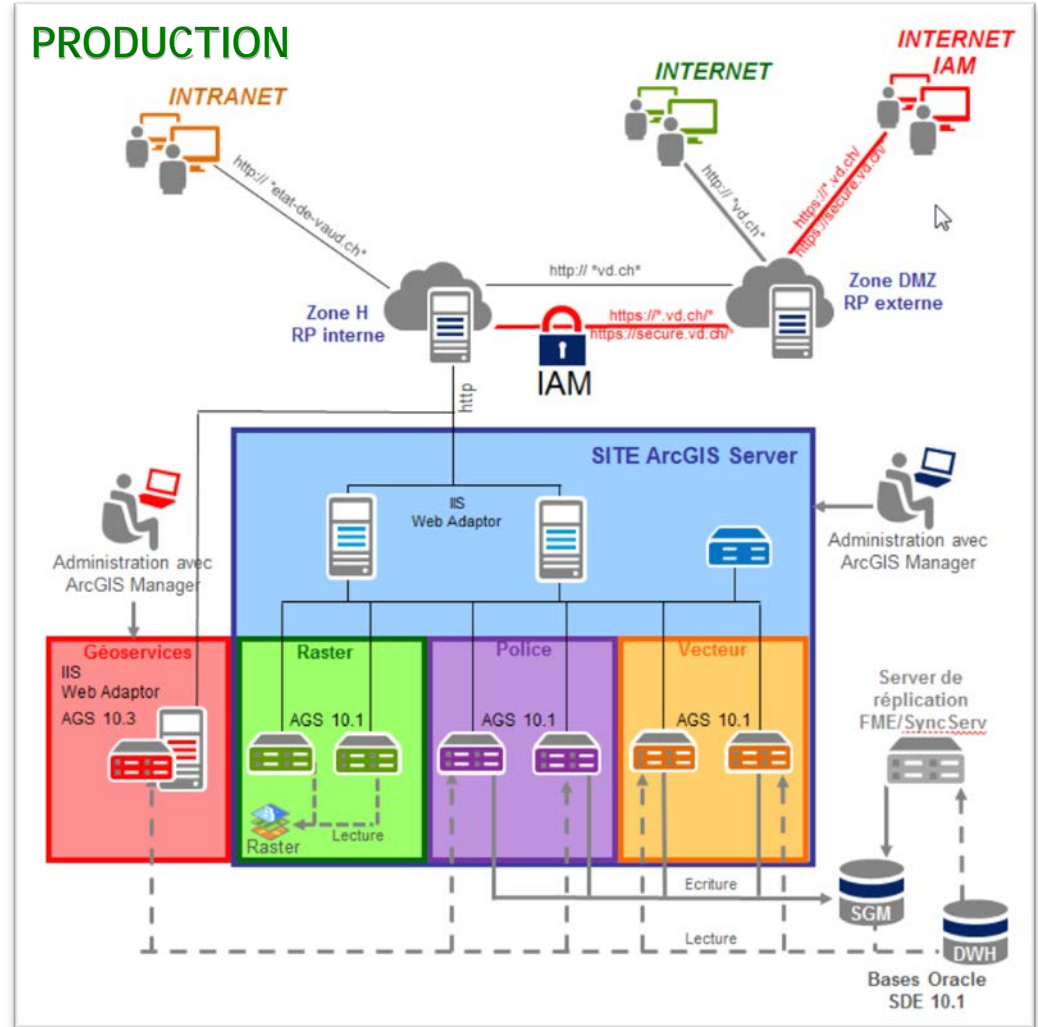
PRODUCTION

INTRANET

INTERNET

INTERNET IAM

http:// *etat-de-vaud.ch*

http:// *vd.ch*

https://*.vd.ch/*
https://secure.vd.ch/*

http:// *vd.ch*

Zone H
RP interne

Zone DMZ
RP externe

https://*.vd.ch/*
https://secure.vd.ch/*

IAM

http

SITE ArcGIS Server

IIS
Web Adaptor

Administration avec ArcGIS Manager

Administration avec ArcGIS Manager

Géoservices
IIS
Web Adaptor
AGS 10.3

Raster
AGS 10.1

Lecture
Raster

Police
AGS 10.1

Vecteur
AGS 10.1

Server de réplication
FME/SyncServ

Ecriture

SGM

Lecture

DWH

Bases Oracle
SDE 10.1